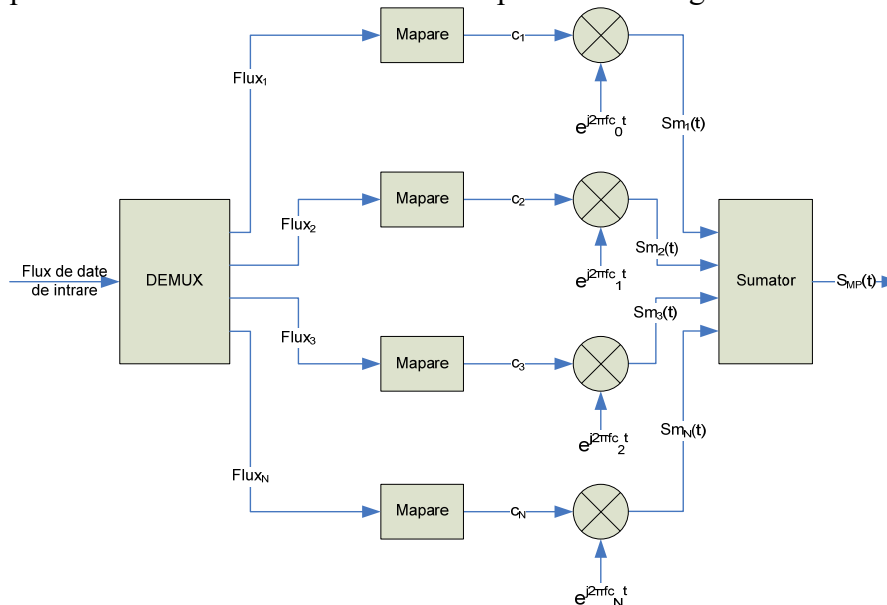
Flux de date de intrare

DEMUX

$Flux_1$

$Flux_2$

$Flux_3$

$Flux_N$

Mapare

Mapare

Mapare

Mapare

$c_1$

$c_2$

$c_3$

$c_N$

$e^{j2\pi fc_0 t}$

$e^{j2\pi fc_1 t}$

$e^{j2\pi fc_2 t}$

$e^{j2\pi fc_N t}$

$Sm_1(t)$

$Sm_2(t)$

$Sm_3(t)$

$Sm_N(t)$

Sumator

$S_{MP}(t)$